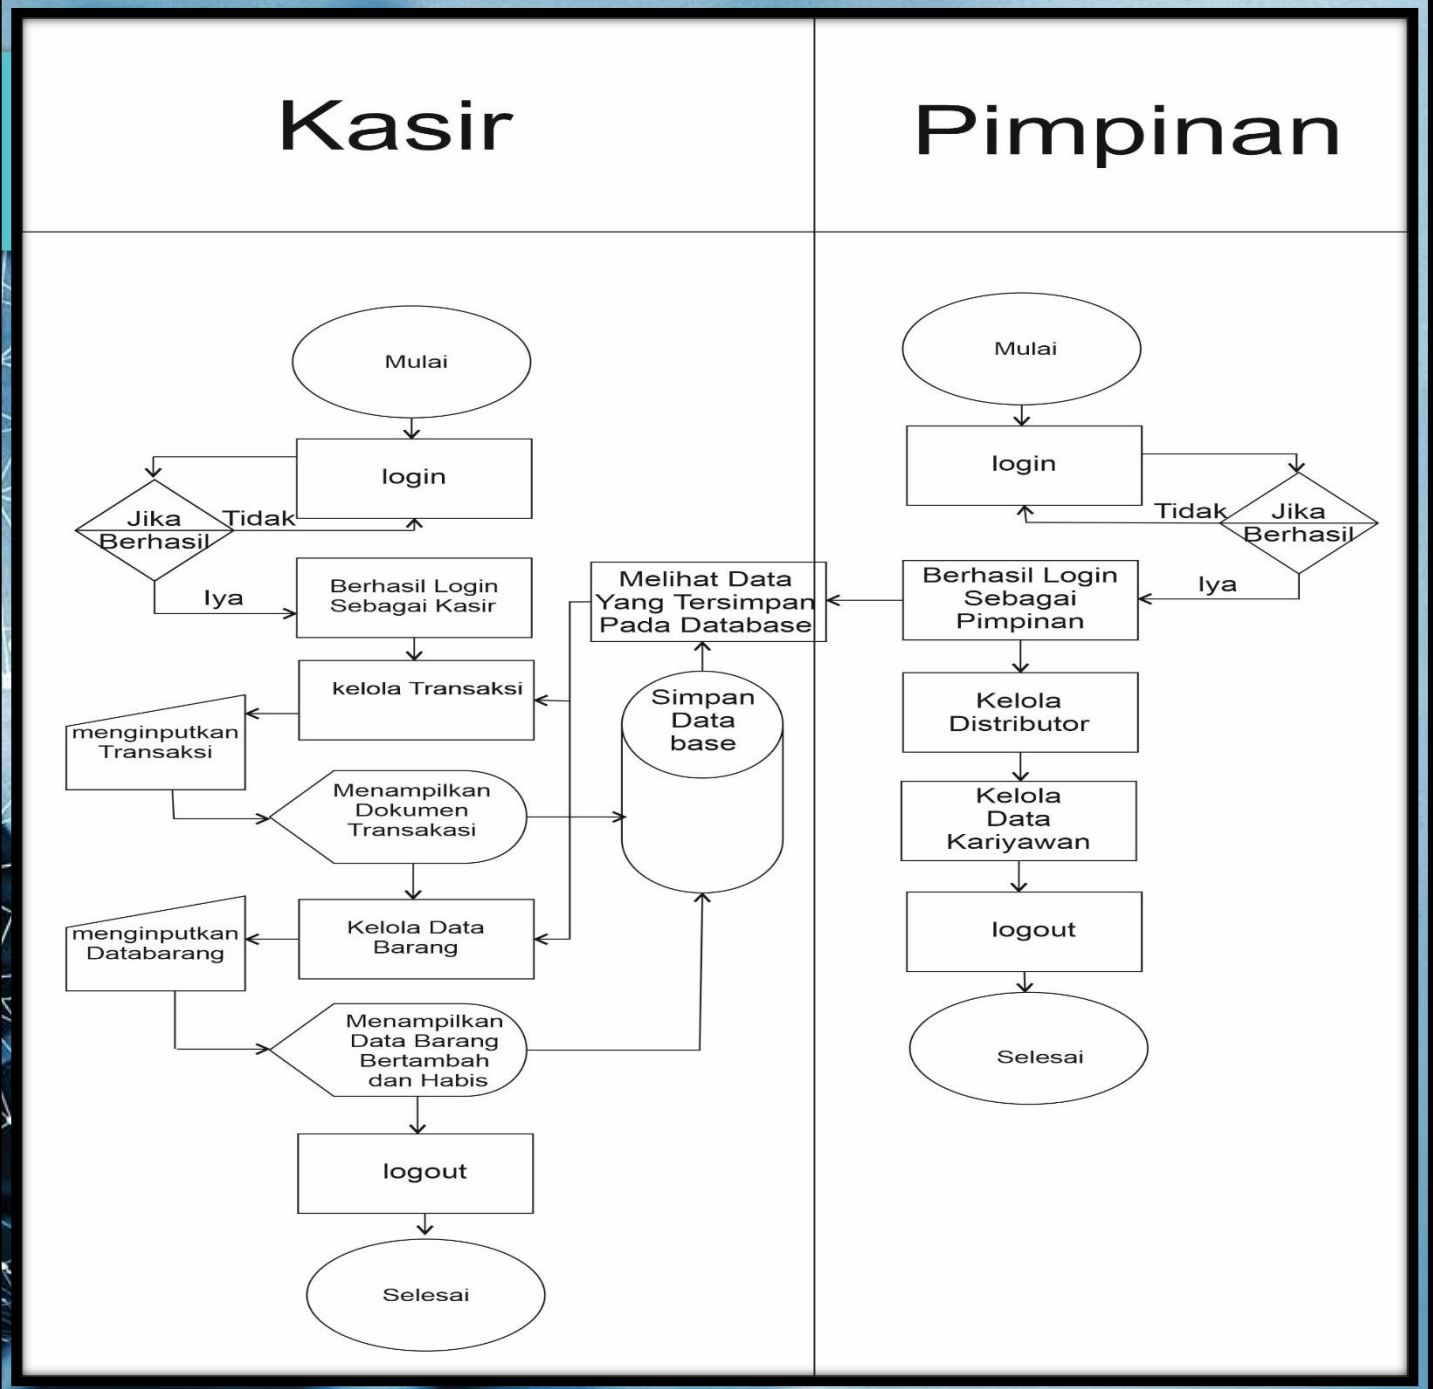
Kasir

Pimpinan

Mulai

login

Jika Berhasil

Tidak

Iya

Berhasil Login Sebagai Kasir

Melihat Data Yang Tersimpan Pada Database

kelola Transaksi

Simpan Data base

menginputkan Transaksi

Menampilkan Dokumen Transakasi

Kelola Data Barang

menginputkan Databarang

Menampilkan Data Barang Bertambah dan Habis

logout

Selesai

Mulai

login

Tidak

Jika Berhasil

Berhasil Login Sebagai Pimpinan

Iya

Kelola Distributor

Kelola Data Kariyawan

logout

Selesai